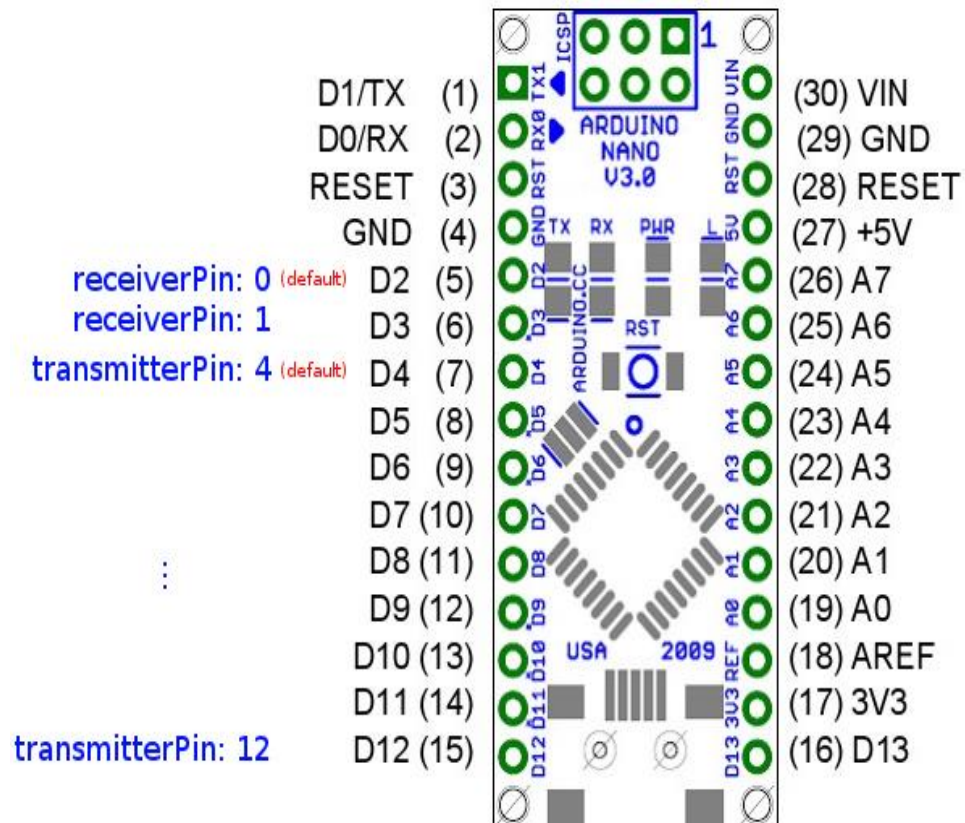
ICSP
1
D1/TX (1) TX1 VIN (30) VIN
D0/RX (2) RX0 ARDUINO NANO V3.0 GND (29) GND
RESET (3) RST RST (28) RESET
GND (4) GND TX RX PWR L 5V (27) +5V
receiverPin: 0 (default) D2 (5) D2 A7 (26) A7
receiverPin: 1 D3 (6) D3 ARDUINO.CC A6 (25) A6
transmitterPin: 4 (default) D4 (7) D4 RST A5 (24) A5
D5 (8) D5 A4 (23) A4
D6 (9) D6 A3 (22) A3
D7 (10) D7 A2 (21) A2
⋮
D8 (11) D8 A1 (20) A1
D9 (12) D9 A0 (19) A0
D10 (13) D10 USA 2009 REF (18) AREF
D11 (14) D11 3V3 (17) 3V3
transmitterPin: 12 D12 (15) D12 D13 (16) D13